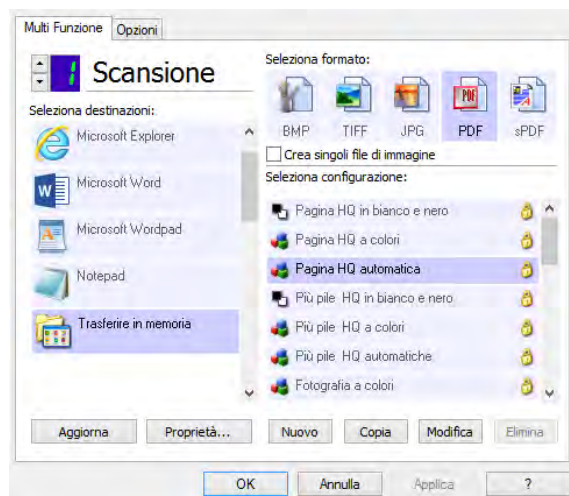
Multi Funzione
Opzioni

1
Scansione

Seleziona destinazioni:

Microsoft Explorer

Microsoft Word

Microsoft Wordpad

Notepad

Trasferire in memoria

Seleziona formato:

BMP
TIFF
JPG
PDF
sPDF

PDF

Crea singoli file di immagine

Seleziona configurazione:

Pagina HQ in bianco e nero
Pagina HQ a colori
Pagina HQ automatica
Più pile HQ in bianco e nero
Più pile HQ a colori
Più pile HQ automatiche
Fotografia a colori

Aggiorna
Proprietà...
Nuovo
Copia
Modifica
Elimina

OK
Annulla
Applica
?